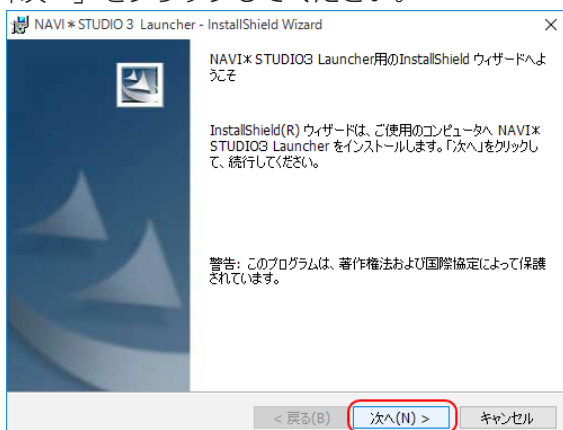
NAVI＊STUDIO 3 Launcher - InstallShield Wizard

×

NAVI＊STUDIO3 Launcher用のInstallShield ウィザードへようこそ

InstallShield(R) ウィザードは、ご使用のコンピュータへ NAVI＊STUDIO3 Launcher をインストールします。「次へ」をクリックして、続行してください。

警告: このプログラムは、著作権法および国際協定によって保護されています。

< 戻る(B)

次へ(N) >

キャンセル